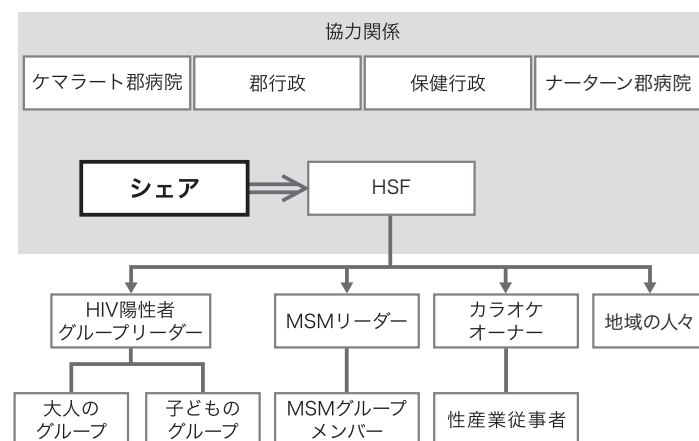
協力関係

ケマラート郡病院

郡行政

保健行政

ナーターン郡病院

シェア

HSF

HIV陽性者グループリーダー

MSMリーダー

カラオケオーナー

地域の人々

大人のグループ

子どものグループ

MSMグループメンバー

性産業従事者